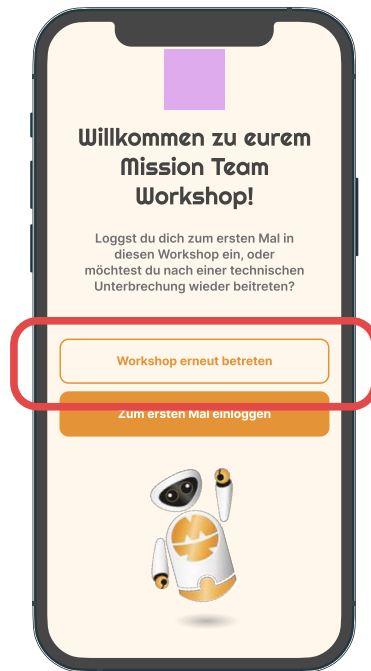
Willkommen zu eurem Mission Team Workshop!

Loggst du dich zum ersten Mal in diesen Workshop ein, oder möchtest du nach einer technischen Unterbrechung wieder beitreten?

Workshop erneut betreten

Zum ersten Mal einloggen